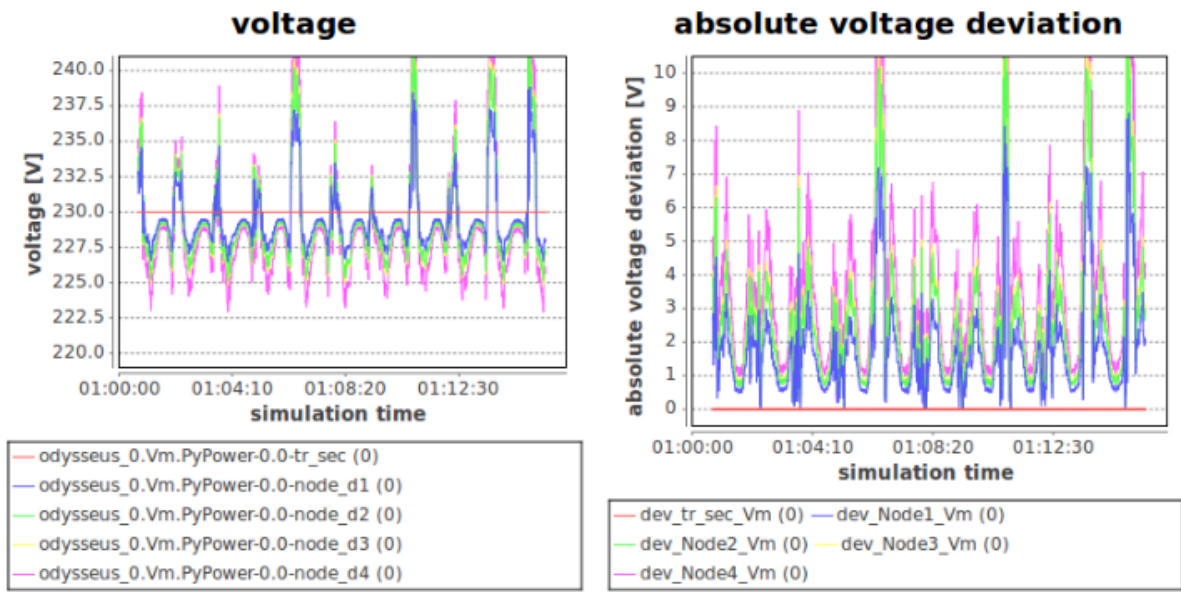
voltage

voltage [V]

240.0
237.5
235.0
232.5
230.0
227.5
225.0
222.5
220.0

01:00:00 01:04:10 01:08:20 01:12:30

simulation time

odysseus_0.Vm.PyPower-0.0-tr_sec (0)
odysseus_0.Vm.PyPower-0.0-node_d1 (0)
odysseus_0.Vm.PyPower-0.0-node_d2 (0)
odysseus_0.Vm.PyPower-0.0-node_d3 (0)
odysseus_0.Vm.PyPower-0.0-node_d4 (0)

absolute voltage deviation

absolute voltage deviation [V]

10
9
8
7
6
5
4
3
2
1
0

01:00:00 01:04:10 01:08:20 01:12:30

simulation time

dev_tr_sec_Vm (0) dev_Node1_Vm (0)
dev_Node2_Vm (0) dev_Node3_Vm (0)
dev_Node4_Vm (0)